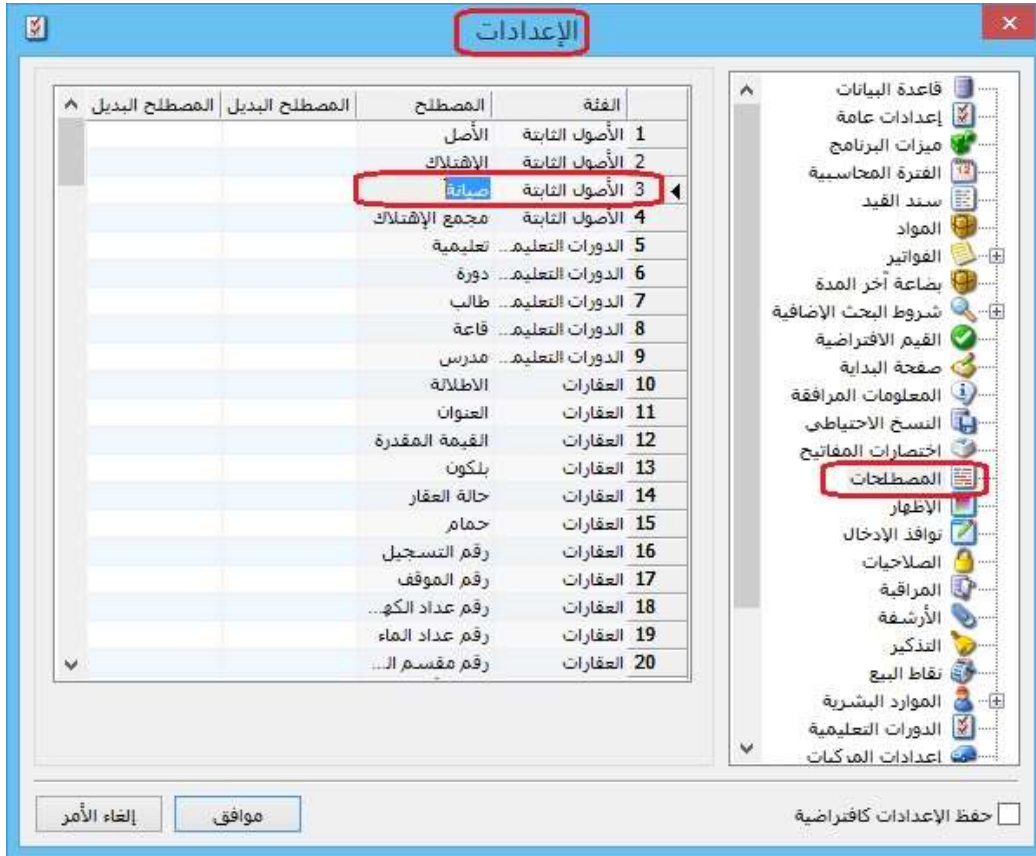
الإعدادات

قاعدة البيانات
إعدادات عامة
ميزات البرنامج
الفترة المحاسبية
سند القيد
المواد
الفواتير
بضاعة آخر المدة
شروط البحث الإضافية
القيم الافتراضية
صفحة البداية
المعلومات المرافقة
النسخ الاحتياطي
اختصارات المفاتيح
المصطلحات
الإظهار
نوافذ الإدخال
الصلاحيات
المراقبة
الأرشفة
التذكير
نقاط البيع
الموارد البشرية
الدورات التعليمية
اعدادات المركبات

| | الفئة | المصطلح | المصطلح البديل | المصطلح البديل |
|---|---|---|---|---|
| 1 | الأصول الثابتة | الأصل | | |
| 2 | الأصول الثابتة | الإهتلاك | | |
| 3 | الأصول الثابتة | صيانة | | |
| 4 | الأصول الثابتة | مجمع الإهتلاك | | |
| 5 | الدورات التعليم... | تعليمية | | |
| 6 | الدورات التعليم... | دورة | | |
| 7 | الدورات التعليم... | طالب | | |
| 8 | الدورات التعليم... | قاعة | | |
| 9 | الدورات التعليم... | مدرس | | |
| 10 | العقارات | الاطلالة | | |
| 11 | العقارات | العنوان | | |
| 12 | العقارات | القيمة المقدرة | | |
| 13 | العقارات | بلكون | | |
| 14 | العقارات | حالة العقار | | |
| 15 | العقارات | حمام | | |
| 16 | العقارات | رقم التسجيل | | |
| 17 | العقارات | رقم الموقف | | |
| 18 | العقارات | رقم عداد الكه... | | |
| 19 | العقارات | رقم عداد الماء | | |
| 20 | العقارات | رقم مقسم ال... | | |

حفظ الإعدادات كافتراضية
موافق
إلغاء الأمر